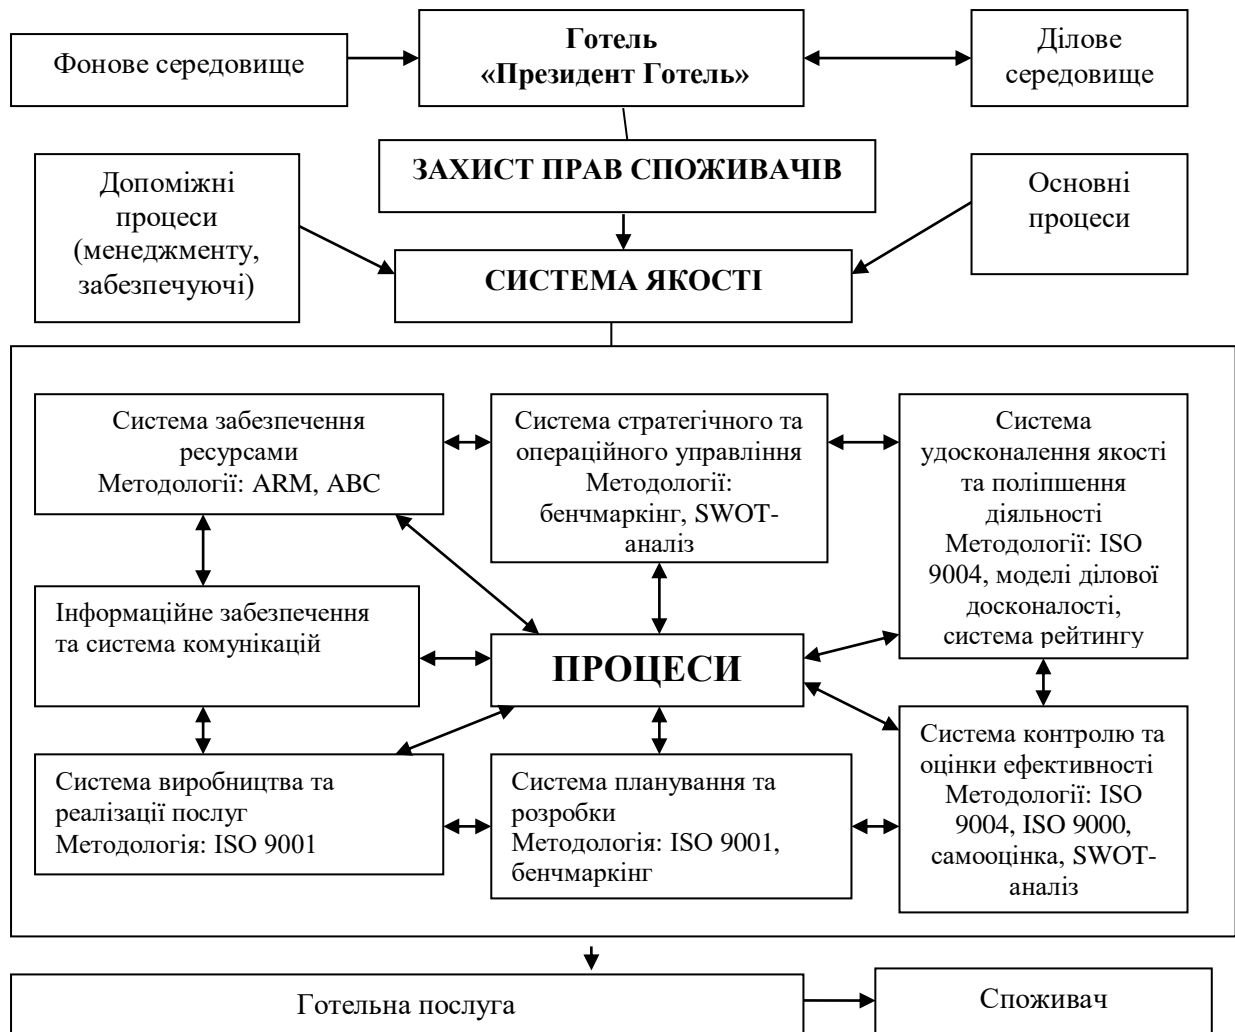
Фонове середовище

Готель
«Президент Готель»

Ділове середовище

ЗАХИСТ ПРАВ СПОЖИВАЧІВ

Допоміжні процеси (менеджменту, забезпечуючі)

СИСТЕМА ЯКОСТІ

Основні процеси

Система забезпечення ресурсами
Методології: ARM, ABC

Система стратегічного та операційного управління
Методології: бенчмаркінг, SWOT-аналіз

Система удосконалення якості та поліпшення діяльності
Методології: ISO 9004, моделі ділової досконалості, система рейтингу

Інформаційне забезпечення та система комунікацій

ПРОЦЕСИ

Система контролю та оцінки ефективності
Методології: ISO 9004, ISO 9000, самооцінка, SWOT-аналіз

Система виробництва та реалізації послуг
Методологія: ISO 9001

Система планування та розробки
Методологія: ISO 9001, бенчмаркінг

Готельна послуга

Споживач